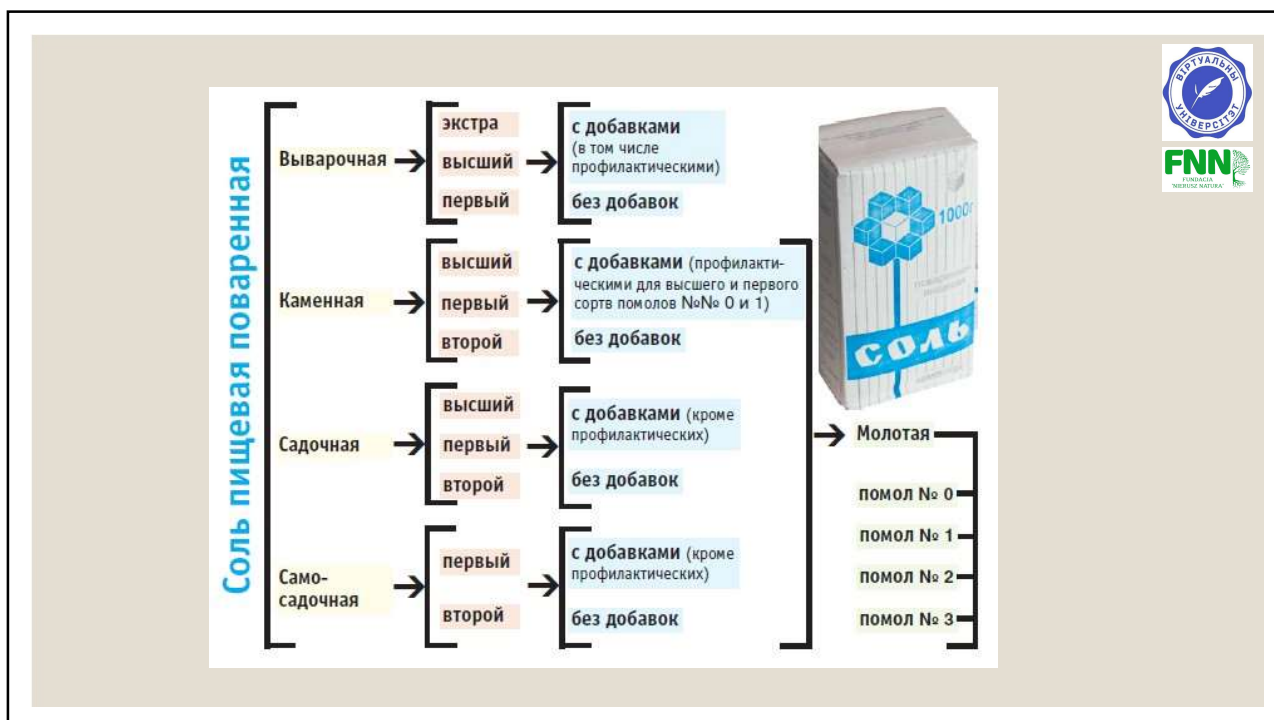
Соль пищевая поваренная

Выварочная → экстра, высший, первый → с добавками (в том числе профилактическими), без добавок

Каменная → высший, первый, второй → с добавками (профилактическими для высшего и первого сортв помолов №№ 0 и 1), без добавок

Садочная → высший, первый, второй → с добавками (кроме профилактических), без добавок

Самосадочная → первый, второй → с добавками (кроме профилактических), без добавок

→ Молотая

помол № 0

помол № 1

помол № 2

помол № 3

1000г

СОЛЬ

ВІРТУАЛЬНЫ УНІВЕРСІТЭТ

FNN

FUNDACJA "NIEBUSZ NATURA"